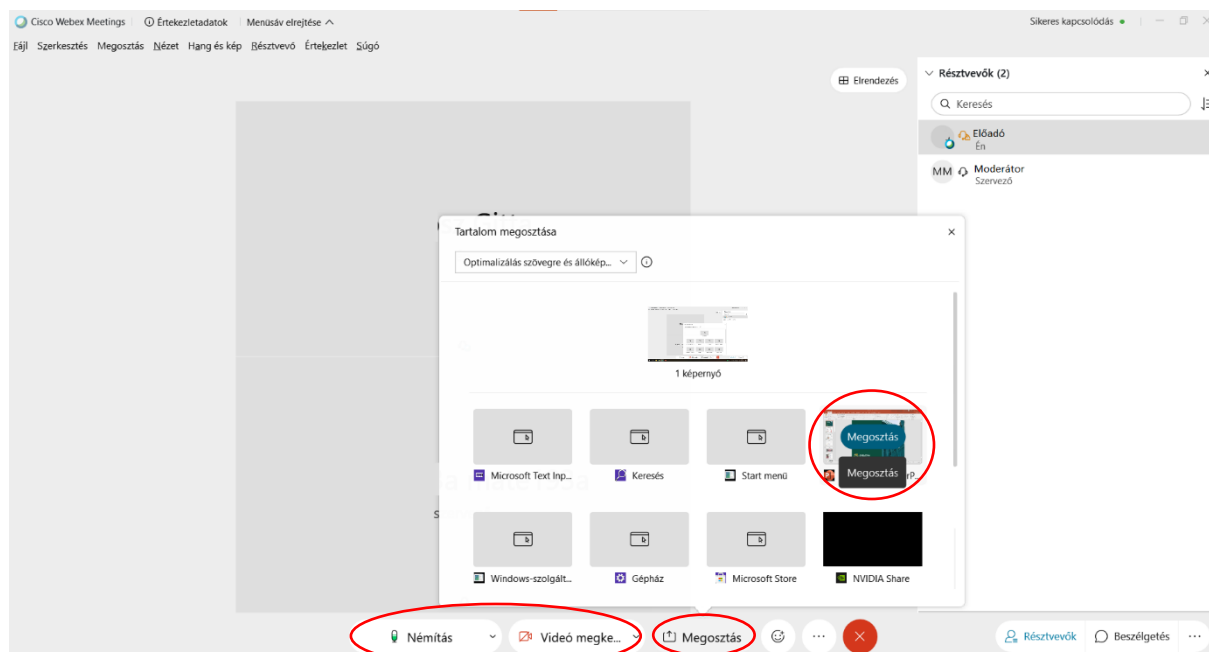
Cisco Webex Meetings | Értekezletadatok | Menüsáv elrejtése
Sikeres kapcsolódás

Fájl Szerkesztés Megosztás Nézet Hang és kép Résztvevő Értekezlet Súgó

Elrendezés

Résztvevők (2)

Keresés

Előadó
Én

MM Moderátor
Szervező

Tartalom megosztása

Optimalizálás szövegre és állókép...

1 képernyő

Microsoft Text Inp...
Keresés
Start menü
Megosztás
Megosztás

Windows-szolgált...
Gépház
Microsoft Store
NVIDIA Share

Némítás
Videó megke...
Megosztás

Résztvevők
Beszélgetés